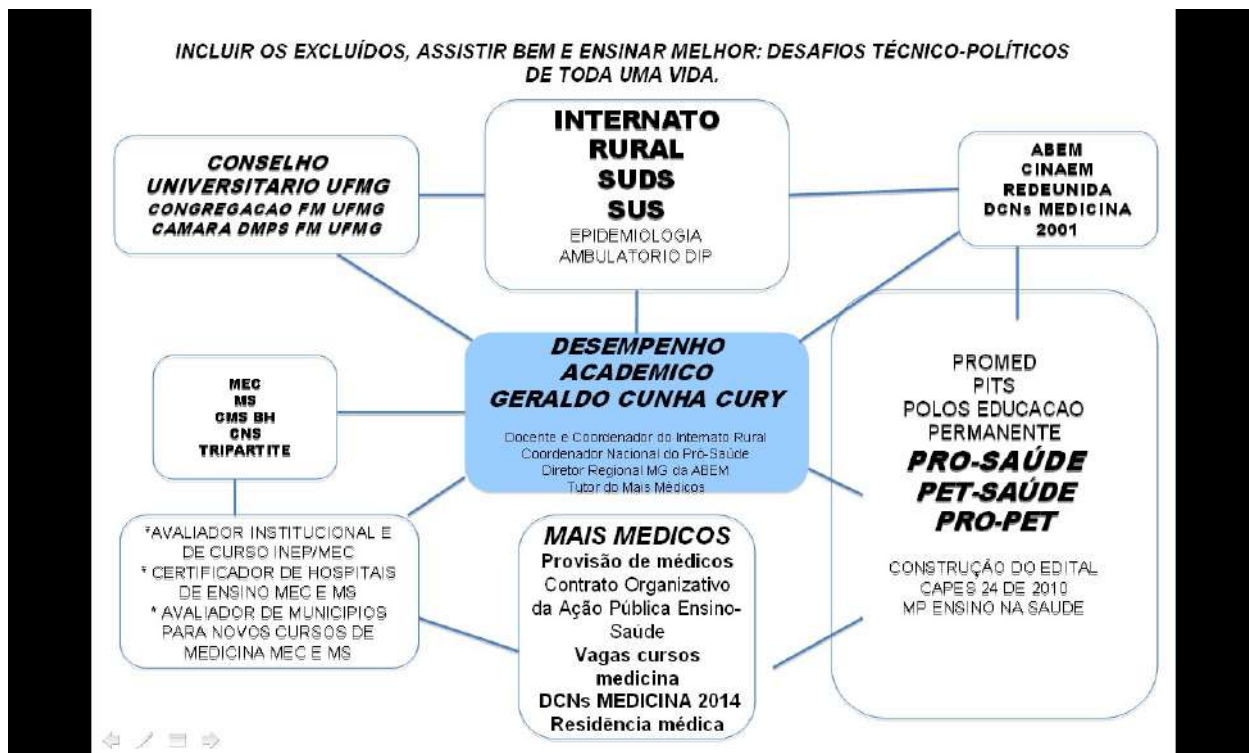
INCLUIR OS EXCLUÍDOS, ASSISTIR BEM E ENSINAR MELHOR: DESAFIOS TÉCNICO-POLÍTICOS DE TODA UMA VIDA.

CONSELHO UNIVERSITARIO UFMG
CONGREGACAO FM UFMG
CAMARA DMPS FM UFMG

INTERNATO
RURAL
SUDS
SUS
EPIDEMIOLOGIA
AMBULATORIO DIP

ABEM
CINAEM
REDEUNIDA
DCNs MEDICINA
2001

MEC
MS
CMS BH
CNS
TRIPARTITE

DESEMPENHO
ACADEMICO
GERALDO CUNHA CURY
Docente e Coordenador do Internato Rural
Coordenador Nacional do Pró-Saúde
Diretor Regional MG da ABEM
Tutor do Mais Médicos

PROMED
PITS
POLOS EDUCACAO PERMANENTE
PRO-SAÚDE
PET-SAÚDE
PRO-PET
CONSTRUÇÃO DO EDITAL CAPES 24 DE 2010
MP ENSINO NA SAUDE

*AVALIADOR INSTITUCIONAL E DE CURSO INEP/MEC
* CERTIFICADOR DE HOSPITAIS DE ENSINO MEC E MS
* AVALIADOR DE MUNICIPIOS PARA NOVOS CURSOS DE MEDICINA MEC E MS

MAIS MEDICOS
Provisão de médicos
Contrato Organizativo da Ação Pública Ensino-Saúde
Vagas cursos medicina
DCNs MEDICINA 2014
Residência médica